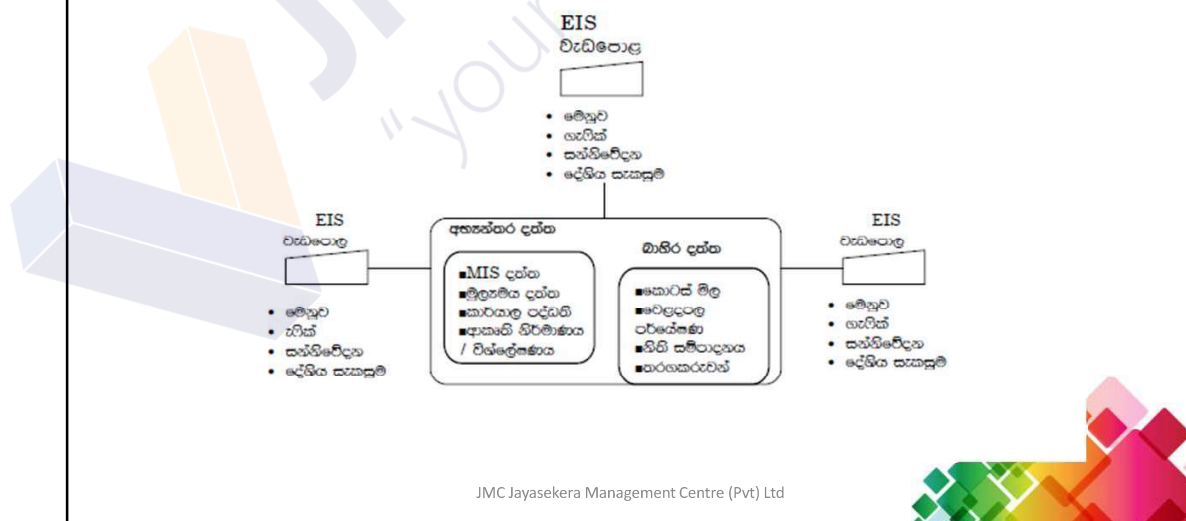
EIS
වැඩපොළ

• මෙනුව
• ගැෆික්
• සන්නිවේදන
• දේශීය සැකසුම්

EIS
වැඩපොළ

• මෙනුව
• ෆික්
• සන්නිවේදන
• දේශීය සැකසුම්

අභ්‍යන්තර දත්ත

■MIS දත්ත
■මූල්‍යමය දත්ත
■කාර්යාල පද්ධති
■ආකෘති නිර්මාණය / විශ්ලේෂණය

බාහිර දත්ත

■කොටස් මිල
■වෙළඳපොළ පර්යේෂණ
■නීති සම්පාදනය
■තරඟකරුවන්

EIS
වැඩපොළ

• මෙනුව
• ගැෆික්
• සන්නිවේදන
• දේශීය සැකසුම්

"your

JMC Jayasekera Management Centre (Pvt) Ltd